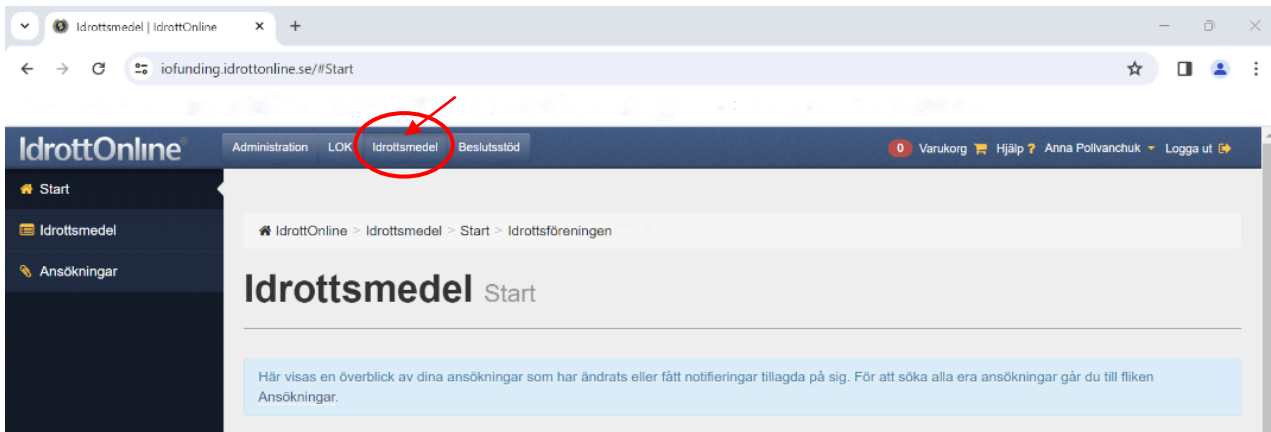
Idrottsmedel | IdrottOnline ×
+
iofunding.idrottonline.se/#Start

IdrottOnline

Administration LOK Idrottsmedel Beslutsstöd

0 Varukorg Hjälp ? Anna Pollvanchuk Logga ut

Start
Idrottsmedel
Ansökningar

IdrottOnline > Idrottsmedel > Start > Idrottsföreningen

Idrottsmedel Start

Här visas en överblick av dina ansökningar som har ändrats eller fått notifieringar tillagda på sig. För att söka alla era ansökningar går du till fliken Ansökningar.